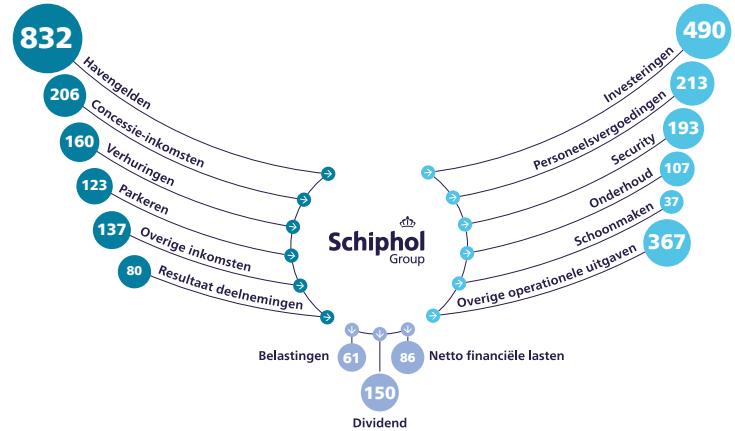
832 Havengelden
206 Concessie-inkomsten
160 Verhuringen
123 Parkeren
137 Overige inkomsten
80 Resultaat deelnemingen

490 Investeringen
213 Personeelsvergoedingen
193 Security
107 Onderhoud
37 Schoonmaken
367 Overige operationele uitgaven

Schiphol Group

Belastingen 61
86 Netto financiële lasten
150
Dividend